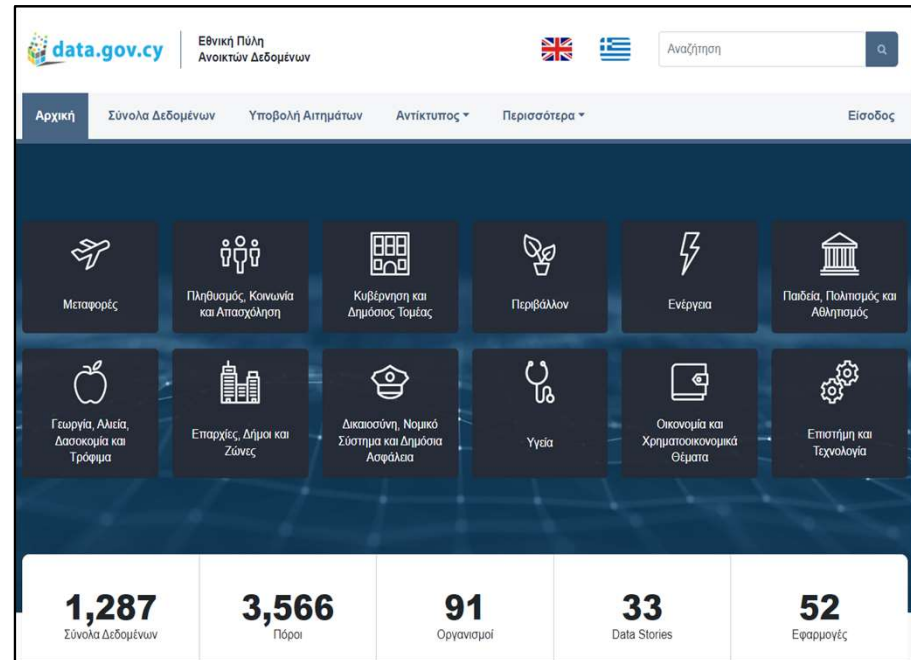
data.gov.cy

Εθνική Πύλη
Ανοικτών Δεδομένων

Αναζήτηση

Αρχική
Σύνολα Δεδομένων
Υποβολή Αιτημάτων
Αντίκτυπος
Περισσότερα
Είσοδος

Μεταφορές

Πληθυσμός, Κοινωνία και Απασχόληση

Κυβέρνηση και Δημόσιος Τομέας

Περιβάλλον

Ενέργεια

Παιδεία, Πολιτισμός και Αθλητισμός

Γεωργία, Αλιεία, Δασοκομία και Τρόφιμα

Επαρχίες, Δήμοι και Ζώνες

Δικαιοσύνη, Νομικό Σύστημα και Δημόσια Ασφάλεια

Υγεία

Οικονομία και Χρηματοοικονομικά Θέματα

Επιστήμη και Τεχνολογία

1,287
Σύνολα Δεδομένων

3,566
Πόροι

91
Οργανισμοί

33
Data Stories

52
Εφαρμογές